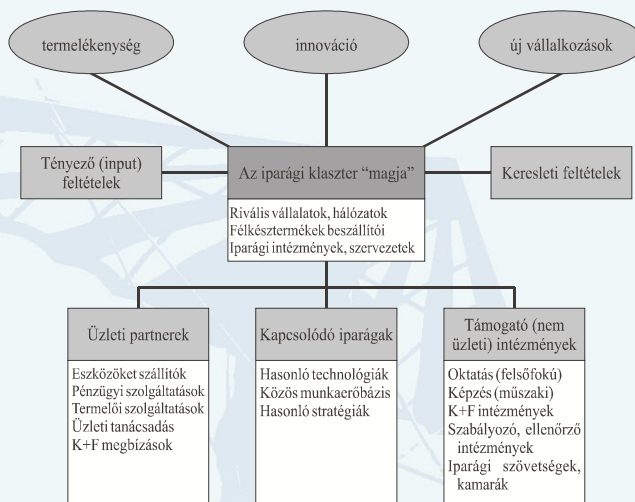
termelékenység

innováció

új vállalkozások

Tényező (input) feltételek

Az iparági klaszter “magja”

Keresleti feltételek

Rivális vállalatok, hálózatok
Félkésztermékek beszállítói
Iparági intézmények, szervezetek

Üzleti partnerek

Eszközöket szállítók
Pénzügyi szolgáltatások
Termelői szolgáltatások
Üzleti tanácsadás
K+F megbízások

Kapcsolódó iparágak

Hasonló technológiák
Közös munkaerőbázis
Hasonló stratégiák

Támogató (nem üzleti) intézmények

Oktatás (felsőfokú)
Képzés (műszaki)
K+F intézmények
Szabályozó, ellenőrző intézmények
Iparági szövetségek, kamarák